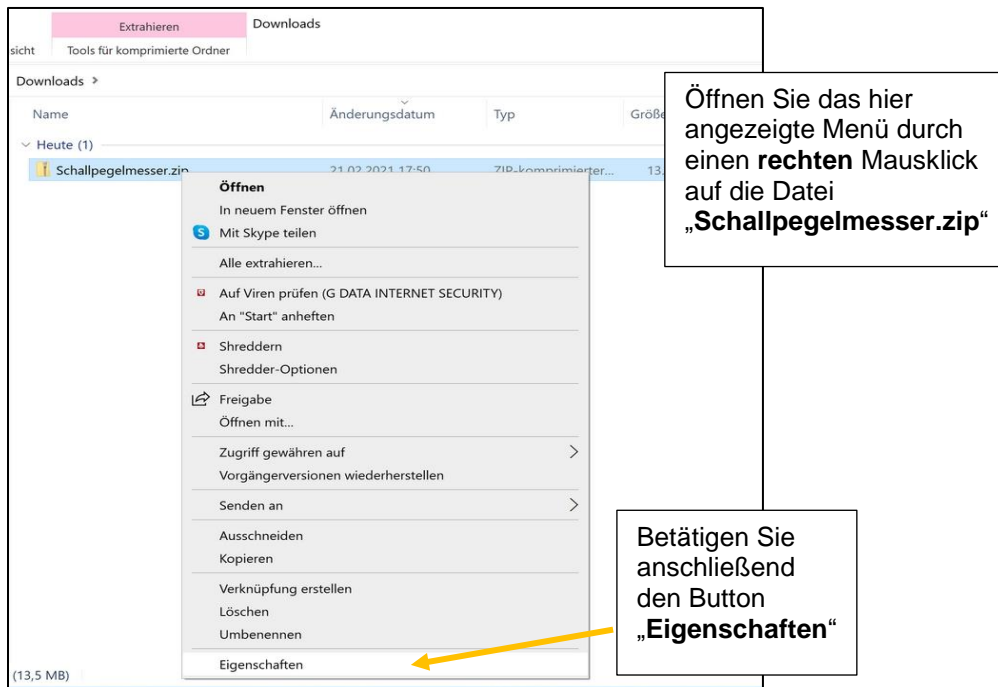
Extrahieren
Downloads
sicht
Tools für komprimierte Ordner

Downloads >

Name
Änderungsdatum
Typ
Größe

Heute (1)

Schallpegelmesser.zip
21.02.2021 17:50
ZIP-komprimierter...
13.

Öffnen
In neuem Fenster öffnen
Mit Skype teilen
Alle extrahieren...
Auf Viren prüfen (G DATA INTERNET SECURITY)
An "Start" anheften
Shreddern
Shredder-Optionen
Freigabe
Öffnen mit...
Zugriff gewähren auf
Vorgängerversionen wiederherstellen
Senden an
Ausschneiden
Kopieren
Verknüpfung erstellen
Löschen
Umbenennen
Eigenschaften

(13,5 MB)

Öffnen Sie das hier angezeigte Menü durch einen **rechten** Mausklick auf die Datei „**Schallpegelmesser.zip**“

Betätigen Sie anschließend den Button „**Eigenschaften**“